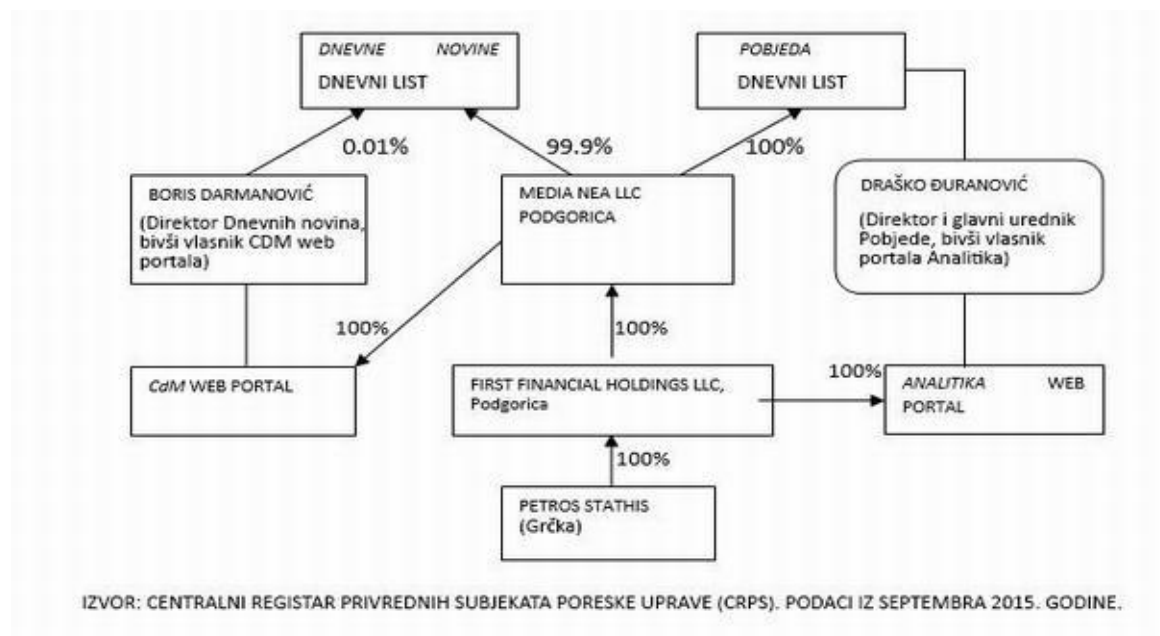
DNEVNE NOVINE
DNEVNI LIST

POBJEDA
DNEVNI LIST

0.01%

99.9%

100%

BORIS DARMANOVIĆ
(Direktor Dnevnih novina, bivši vlasnik CDM web portala)

MEDIA NEA LLC PODGORICA

DRAŠKO ĐURANOVIĆ
(Direktor i glavni urednik Pobjede, bivši vlasnik portala Analitika)

100%

100%

CdM WEB PORTAL

FIRST FINANCIAL HOLDINGS LLC, Podgorica

100%

ANALITIKA WEB PORTAL

100%

PETROS STATHIS
(Grčka)

IZVOR: CENTRALNI REGISTAR PRIVREDNIH SUBJEKATA PORESKE UPRAVE (CRPS). PODACI IZ SEPTEMBRA 2015. GODINE.